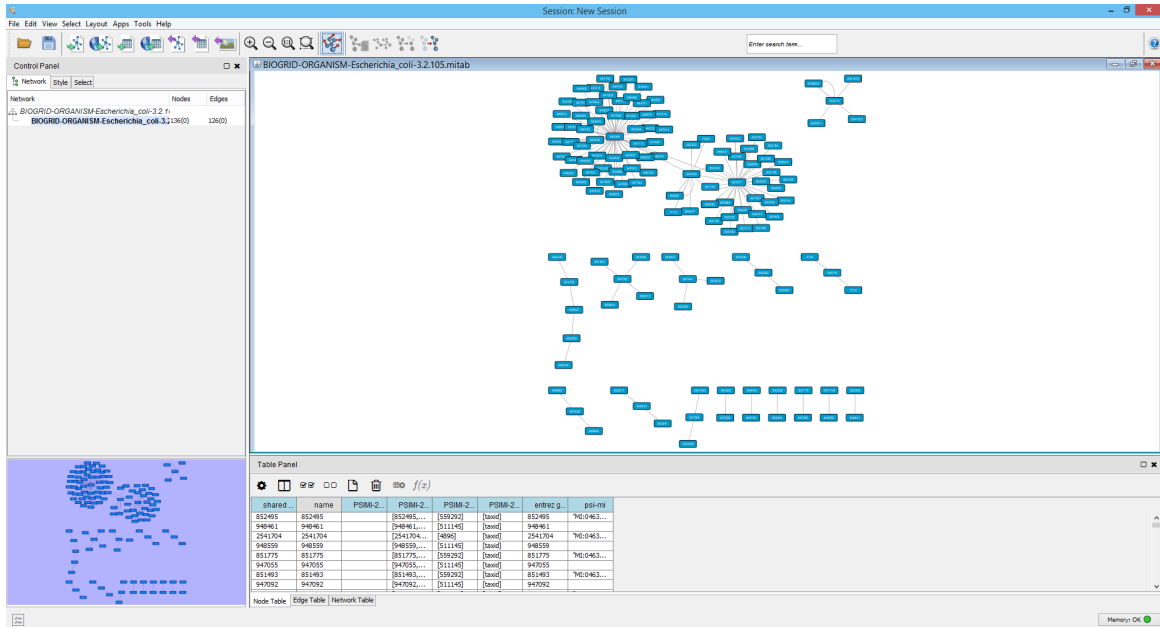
Session: New Session

File Edit View Select Layout Apps Tools Help

Enter search term...

Control Panel

Network Style Select

| Network | Nodes | Edges |
|---|---|---|
| BIOGRID-ORGANISM-Escherichia_coli-3.2.1 | | |
| BIOGRID-ORGANISM-Escherichia_coli-3.2 | 136(0) | 126(0) |

BIOGRID-ORGANISM-Escherichia_coli-3.2.105.mitab

Table Panel

$f(x)$

| shared ... | name | PSIMI-2... | PSIMI-2... | PSIMI-2... | PSIMI-2... | entrez g... | psi-mi |
|---|---|---|---|---|---|---|---|
| 852495 | 852495 | | [852495,... | [559292] | [taxid] | 852495 | "MI:0463... |
| 948461 | 948461 | | [948461,... | [511145] | [taxid] | 948461 | |
| 2541704 | 2541704 | | [2541704... | [4896] | [taxid] | 2541704 | "MI:0463... |
| 948559 | 948559 | | [948559,... | [511145] | [taxid] | 948559 | |
| 851775 | 851775 | | [851775,... | [559292] | [taxid] | 851775 | "MI:0463... |
| 947055 | 947055 | | [947055,... | [511145] | [taxid] | 947055 | |
| 851493 | 851493 | | [851493,... | [559292] | [taxid] | 851493 | "MI:0463... |
| 947092 | 947092 | | [947092,... | [511145] | [taxid] | 947092 | |

Node Table Edge Table Network Table

Memory: OK